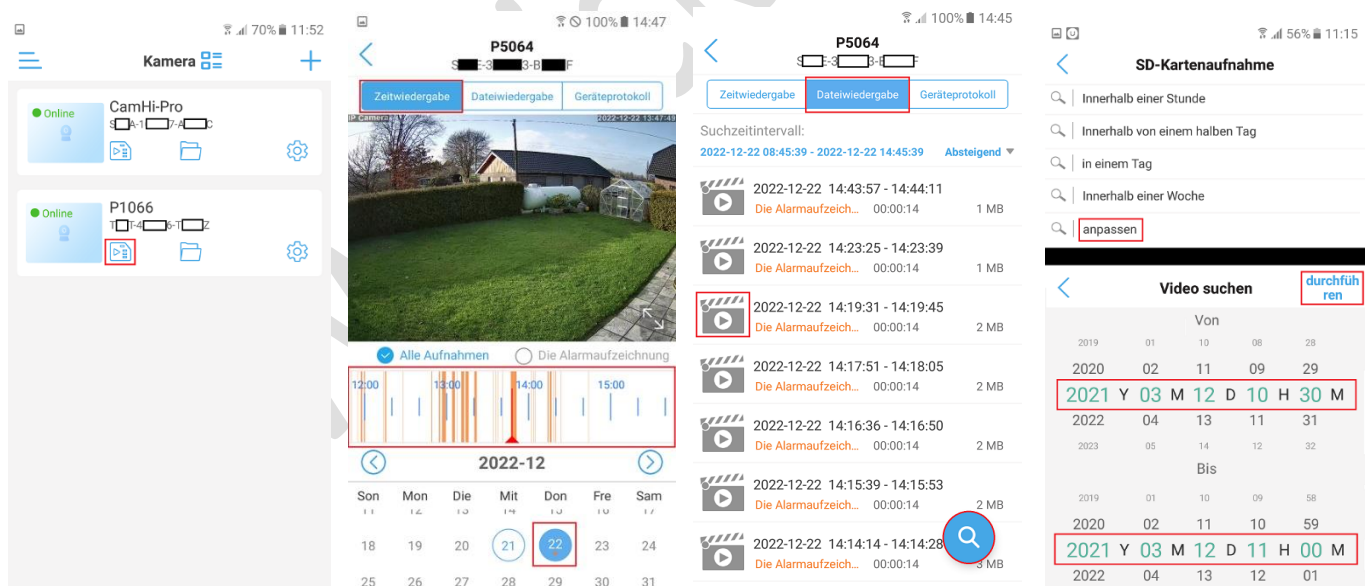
70% 11:52

Kamera

Online
CamHi-Pro
S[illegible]A-1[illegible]7-A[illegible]C

Online
P1066
T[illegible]F-4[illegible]6-T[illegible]Z

100% 14:47

P5064
S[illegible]E-3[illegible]3-B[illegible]F

Zeitwiedergabe
Dateiwiedergabe
Geräteprotokoll

P Camera 2022-12-22 13:47:48

Alle Aufnahmen
Die Alarmaufzeichnung

12:00
13:00
14:00
15:00

2022-12

| Son | Mon | Die | Mit | Don | Fre | Sam |
|---|---|---|---|---|---|---|
| 18 | 19 | 20 | 21 | 22 | 23 | 24 |
| 25 | 26 | 27 | 28 | 29 | 30 | 31 |

100% 14:45

P5064
S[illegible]E-3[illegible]3-B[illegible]F

Zeitwiedergabe
Dateiwiedergabe
Geräteprotokoll

Suchzeitintervall:
2022-12-22 08:45:39 - 2022-12-22 14:45:39
Absteigend

2022-12-22 14:43:57 - 14:44:11
Die Alarmaufzeich... 00:00:14 1 MB

2022-12-22 14:23:25 - 14:23:39
Die Alarmaufzeich... 00:00:14 1 MB

2022-12-22 14:19:31 - 14:19:45
Die Alarmaufzeich... 00:00:14 2 MB

2022-12-22 14:17:51 - 14:18:05
Die Alarmaufzeich... 00:00:14 2 MB

2022-12-22 14:16:36 - 14:16:50
Die Alarmaufzeich... 00:00:14 2 MB

2022-12-22 14:15:39 - 14:15:53
Die Alarmaufzeich... 00:00:14 2 MB

2022-12-22 14:14:14 - 14:14:28
Die Alarmaufzeich... 00:00:14 3 MB

56% 11:15

SD-Kartenaufnahme

Innerhalb einer Stunde
Innerhalb von einem halben Tag
in einem Tag
Innerhalb einer Woche
anpassen

Video suchen
durchführen

Von
2019 01 10 08 28
2020 02 11 09 29
2021 Y 03 M 12 D 10 H 30 M
2022 04 13 11 31
2023 05 14 12 32

Bis
2019 01 10 09 58
2020 02 11 10 59
2021 Y 03 M 12 D 11 H 00 M
2022 04 13 12 01